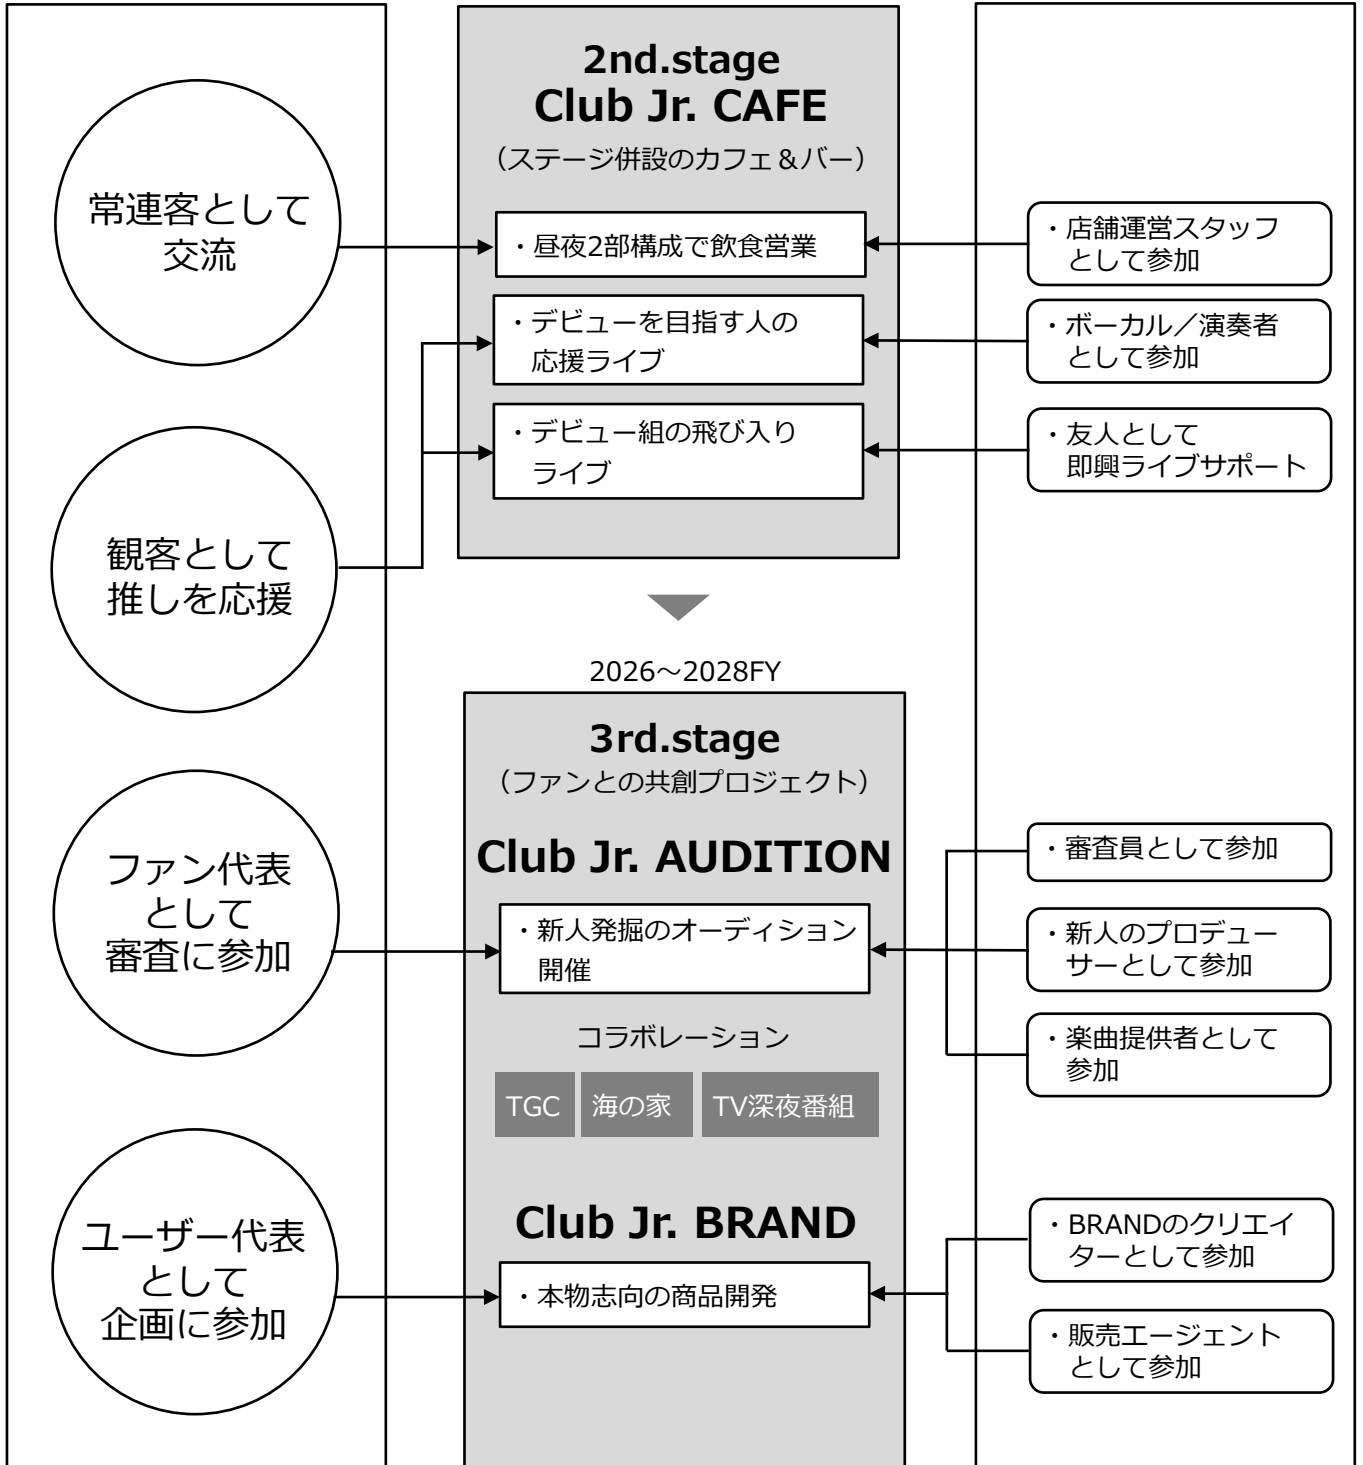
2nd.stage
Club Jr. CAFE
（ステージ併設のカフェ＆バー）

常連客として交流

・昼夜2部構成で飲食営業

・店舗運営スタッフとして参加

・デビューを目指す人の応援ライブ

・ボーカル／演奏者として参加

・デビュー組の飛び入りライブ

・友人として即興ライブサポート

観客として推しを応援

2026～2028FY

3rd.stage
（ファンとの共創プロジェクト）

Club Jr. AUDITION

ファン代表として審査に参加

・新人発掘のオーディション開催

・審査員として参加

・新人のプロデューサーとして参加

・楽曲提供者として参加

コラボレーション

| TGC | 海の家 | TV深夜番組 |
|---|---|---|

Club Jr. BRAND

ユーザー代表として企画に参加

・本物志向の商品開発

・BRANDのクリエイターとして参加

・販売エージェントとして参加